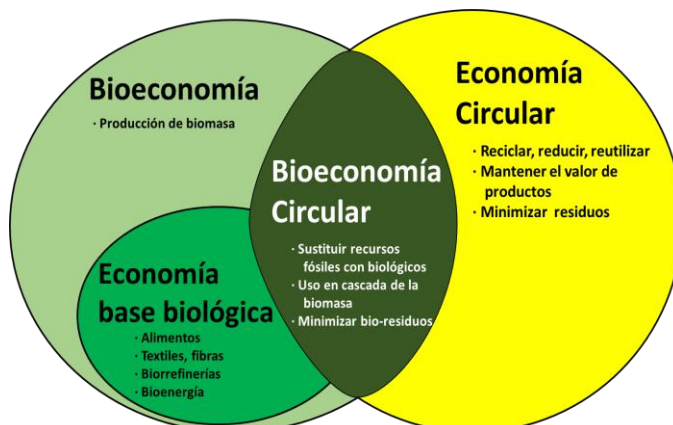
Bioeconomía

· Producción de biomasa

Economía Circular

· Reciclar, reducir, reutilizar
· Mantener el valor de productos
· Minimizar residuos

Bioeconomía Circular

· Sustituir recursos fósiles con biológicos
· Uso en cascada de la biomasa
· Minimizar bio-residuos

Economía base biológica

· Alimentos
· Textiles, fibras
· Biorrefinerías
· Bioenergía